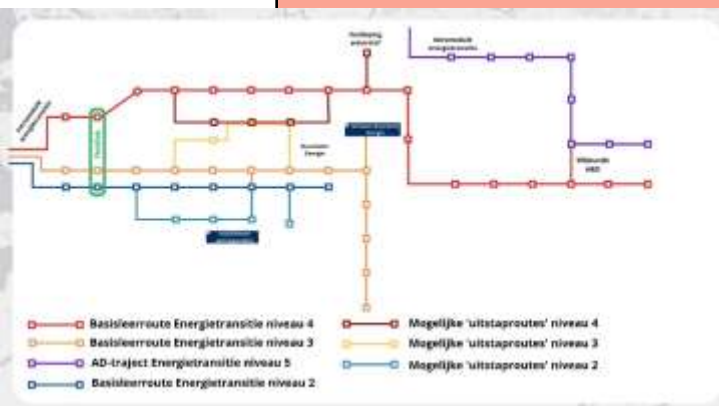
Verdieping potentieel

Vervolgstudie energietransitie

Installatie energietechniek

Duurzame Energie

Wilbourde HBO

Basisleerroute Energietransitie niveau 4
Basisleerroute Energietransitie niveau 3
AD-traject Energietransitie niveau 5
Basisleerroute Energietransitie niveau 2
Mogelijke 'uitstaproutes' niveau 4
Mogelijke 'uitstaproutes' niveau 3
Mogelijke 'uitstaproutes' niveau 2